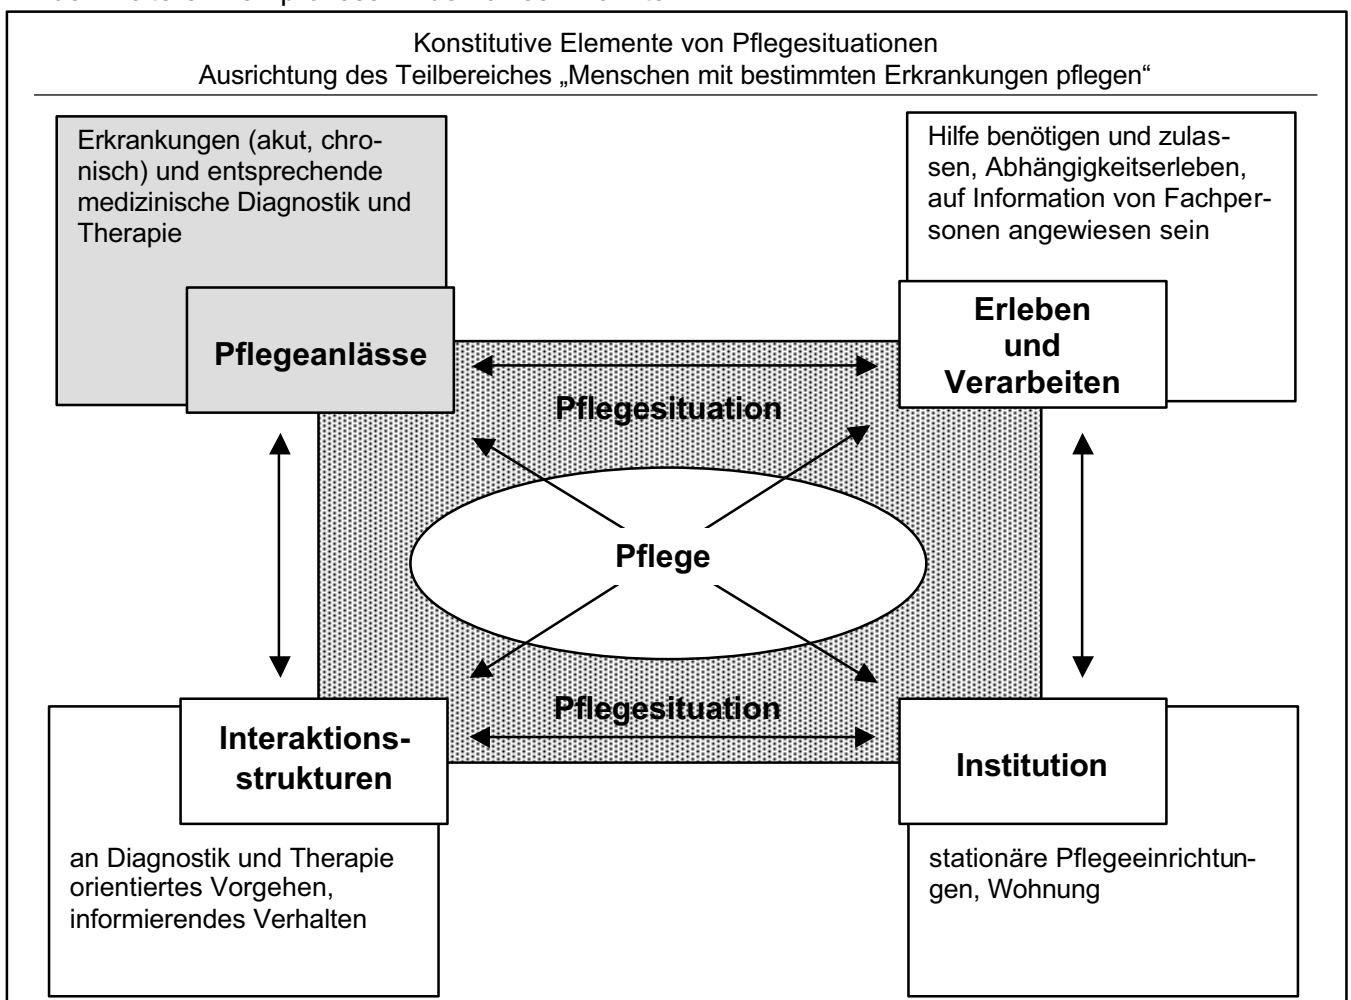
Konstitutive Elemente von Pflegesituationen
Ausrichtung des Teilbereiches „Menschen mit bestimmten Erkrankungen pflegen“

Erkrankungen (akut, chronisch) und entsprechende medizinische Diagnostik und Therapie

Pflegeanlässe

Hilfe benötigen und zulassen, Abhängigkeitserleben, auf Information von Fachpersonen angewiesen sein

Erleben und Verarbeiten

Pflegesituation

Pflege

Pflegesituation

Interaktionsstrukturen

an Diagnostik und Therapie orientiertes Vorgehen, informierendes Verhalten

Institution

stationäre Pflegeeinrichtungen, Wohnung